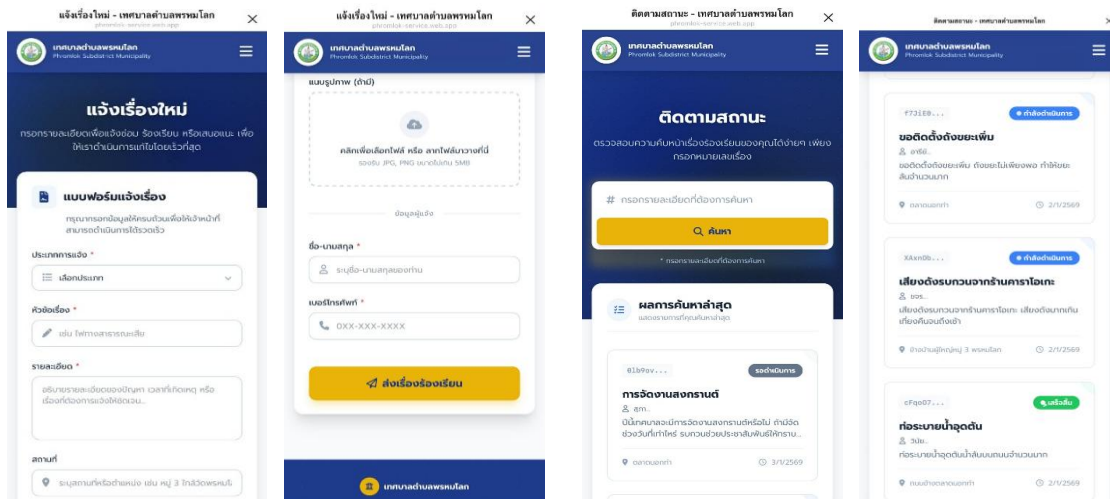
แจ้งเรื่องใหม่ - เทศบาลตำบลพรหมโลก ×
phromlok-service.web.app

เทศบาลตำบลพรหมโลก
Phromlok Subdistrict Municipality

แจ้งเรื่องใหม่

กรอกรายละเอียดเพื่อแจ้งซ่อม ร้องเรียน หรือเสนอแนะ เพื่อให้เราดำเนินการแก้ไขโดยเร็วที่สุด

แบบฟอร์มแจ้งเรื่อง
กรุณากรอกข้อมูลให้ครบถ้วนเพื่อให้เจ้าหน้าที่สามารถดำเนินการได้รวดเร็ว

ประเภทการแจ้ง *
เลือกประเภท

หัวข้อเรื่อง *
เช่น ไฟทางสาธารณะเสีย

รายละเอียด *
อธิบายรายละเอียดของปัญหา เวลาที่เกิดเหตุ หรือเรื่องที่ต้องการแจ้งให้ชัดเจน...

สถานที่
ระบุสถานที่หรือตำแหน่ง เช่น หมู่ 3 ใกล้วัดพรหมโ

แจ้งเรื่องใหม่ - เทศบาลตำบลพรหมโลก ×
phromlok-service.web.app

เทศบาลตำบลพรหมโลก
Phromlok Subdistrict Municipality

แนบรูปภาพ (ถ้ามี)
คลิกเพื่อเลือกไฟล์ หรือ ลากไฟล์มาวางที่นี่
รองรับ JPG, PNG ขนาดไม่เกิน 5MB

ข้อมูลผู้แจ้ง

ชื่อ-นามสกุล *
ระบุชื่อ-นามสกุลของท่าน

เบอร์โทรศัพท์ *
0XX-XXX-XXXX

ส่งเรื่องร้องเรียน

เทศบาลตำบลพรหมโลก

ติดตามสถานะ - เทศบาลตำบลพรหมโลก ×
phromlok-service.web.app

เทศบาลตำบลพรหมโลก
Phromlok Subdistrict Municipality

ติดตามสถานะ

ตรวจสอบความคืบหน้าเรื่องร้องเรียนของคุณได้ง่ายๆ เพียงกรอกหมายเลขเรื่อง

# กรอกรายละเอียดที่ต้องการค้นหา
ค้นหา
* กรอกรายละเอียดที่ต้องการค้นหา

ผลการค้นหาล่าสุด
แสดงรายการที่คุณค้นหาล่าสุด

01b9ov...
รอดำเนินการ
การจัดงานสงกรานต์
สุ สุภ...
บันทึกหมายละเอียดการจัดงานสงกรานต์หรือไม่ ถ้ามีจัดช่วงวันที่เท่าไหร่ รบกวนช่วยประชาสัมพันธ์ให้ทราบ...
ตลาดนอกท่า
3/1/2569

ติดตามสถานะ - เทศบาลตำบลพรหมโลก ×

เทศบาลตำบลพรหมโลก
Phromlok Subdistrict Municipality

f73iE0...
กำลังดำเนินการ
ขอติดตั้งถังขยะเพิ่ม
อ อรอ...
ขอติดตั้งถังขยะเพิ่ม ถังขยะไม่เพียงพอ ทำให้ขยะล้นจำนวนมาก
ตลาดนอกท่า
2/1/2569

XAxn0b...
กำลังดำเนินการ
เสียงดังรบกวนจากร้านคาราโอเกะ
ธ ธรร...
เสียงดังรบกวนจากร้านคาราโอเกะ เสียงดังมากเกินเที่ยงคืนจนถึงเช้า
ข้างบ้านผู้ใหญ่หมู่ 3 พรหมโลก
2/1/2569

cFqo07...
เสร็จสิ้น
ท่อระบายน้ำอุดตัน
ส 3ปย...
ท่อระบายน้ำอุดตันน้ำล้นบนถนนจำนวนมาก
ถนนข้างตลาดนอกท่า
2/1/2569